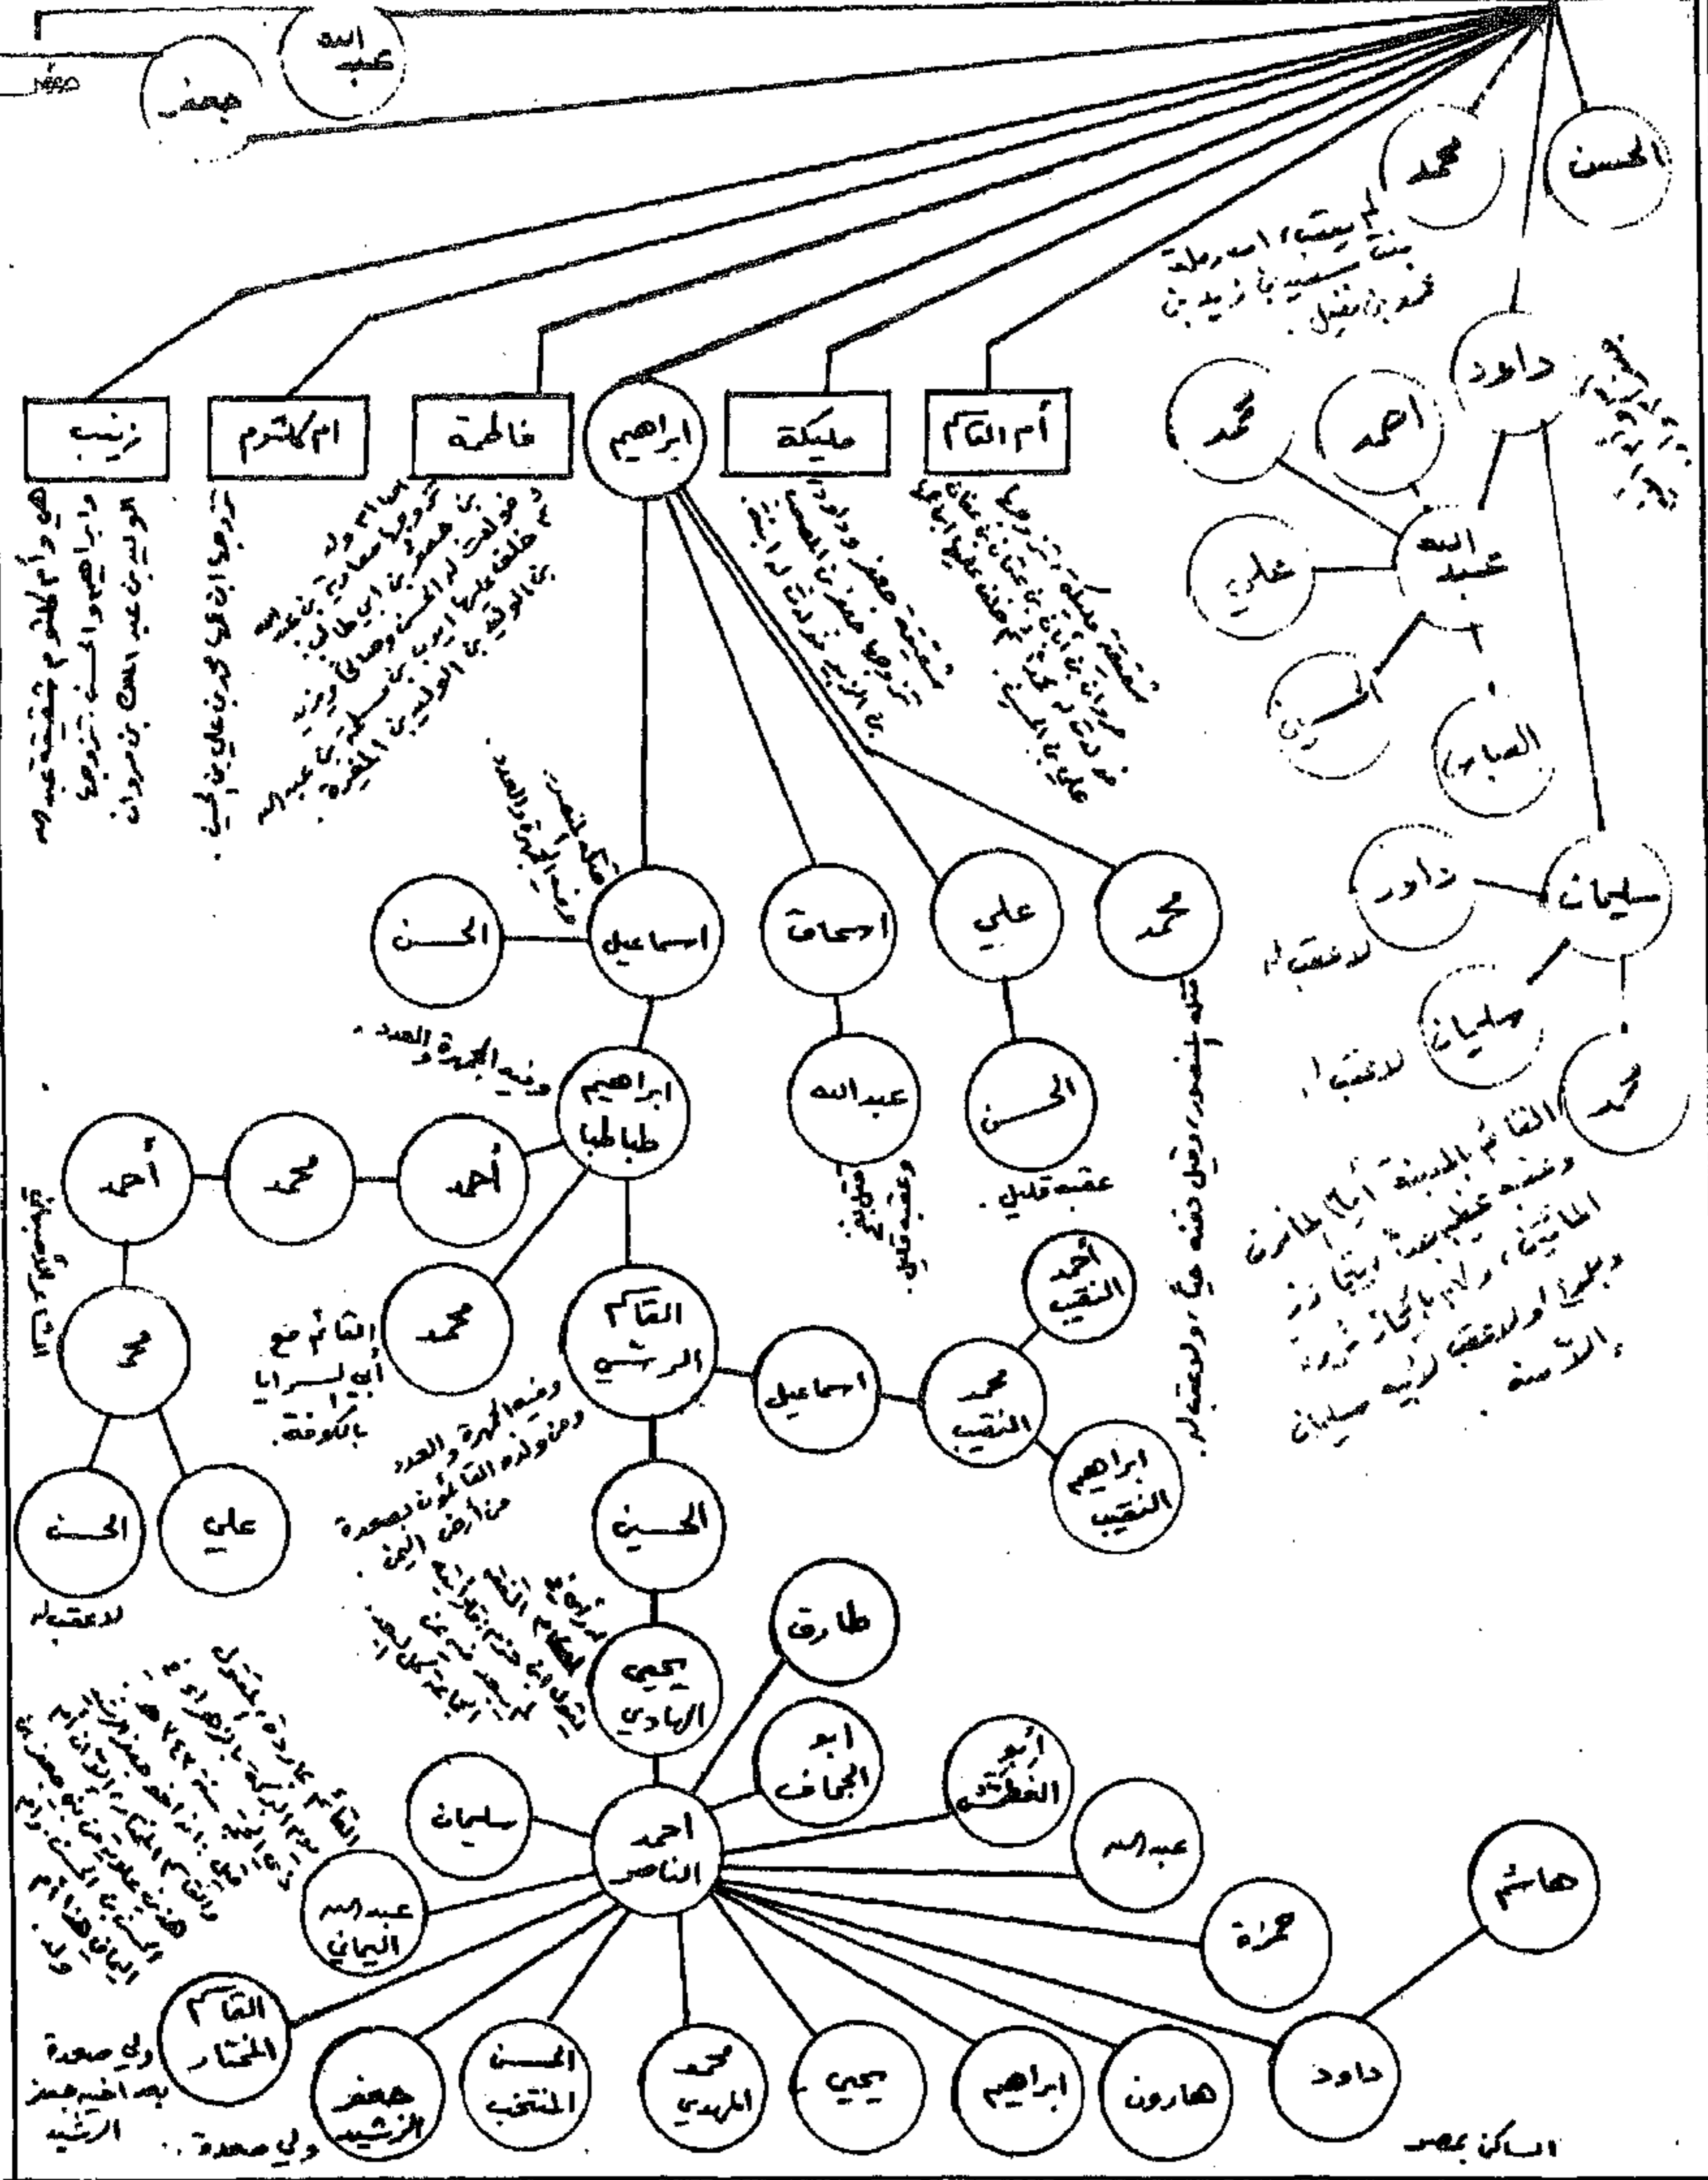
عبد الله

جعفر

الحسن

محمد

لم يعقب، امه رملة بنت سعيد بن زيد بن عمرو بن نفيل.

داود

عبد الله

احمد

محمد

علي

الحسن

العباس

سليمان

داود

سليمان

محمد

لا عقب له

لا عقب له

القاسم بالمدينة (١٩٦) طائفة منهم عظيمة بينها بيتا دار الحجاز

زينب

ام كلثوم

فاطمة

ابراهيم

مليكة

ام القاسم

هي وأم كلثوم وعقبة عبد الله وابراهيم والحسن تزوجها الوليد بن عبد الملك بن مروان

تزوجها ابن عمها الحسن بن علي بن الحسين

اسماعيل

احمد

محمد

علي

الحسن

اسماعيل

الحسن

اسحاق

ابراهيم طباطبا

وفيه العدد والجمهرة

عبد الله

عقبه قليل.

الحسن

عقبه قليل.

احمد

محمد

احمد

محمد

محمد

القائم مع ابي السرايا بالكوفة.

القاسم الرسي

اسماعيل

محمد النقيب

احمد النقيب

ابراهيم النقيب

ومنه الجمهرة والعدد ومن ولده القائمون بصعدة من ارض اليمن

الحسين

علي

الحسن

لا عقب له

طارق

يحيى الهادي

ابو الجعاف

ابو العطوش

سليمان

احمد الناصر

عبد الله

عبد الله اليماني

حمزة

هاشم

القاسم المختار

ولي صعدة بعد اخيه جعفر الرشيد

جعفر الرشيد

ولي صعدة.

الحسن المنتخب

محمد المهدي

يحيى

ابراهيم

هارون

داود

الساكن بمصر